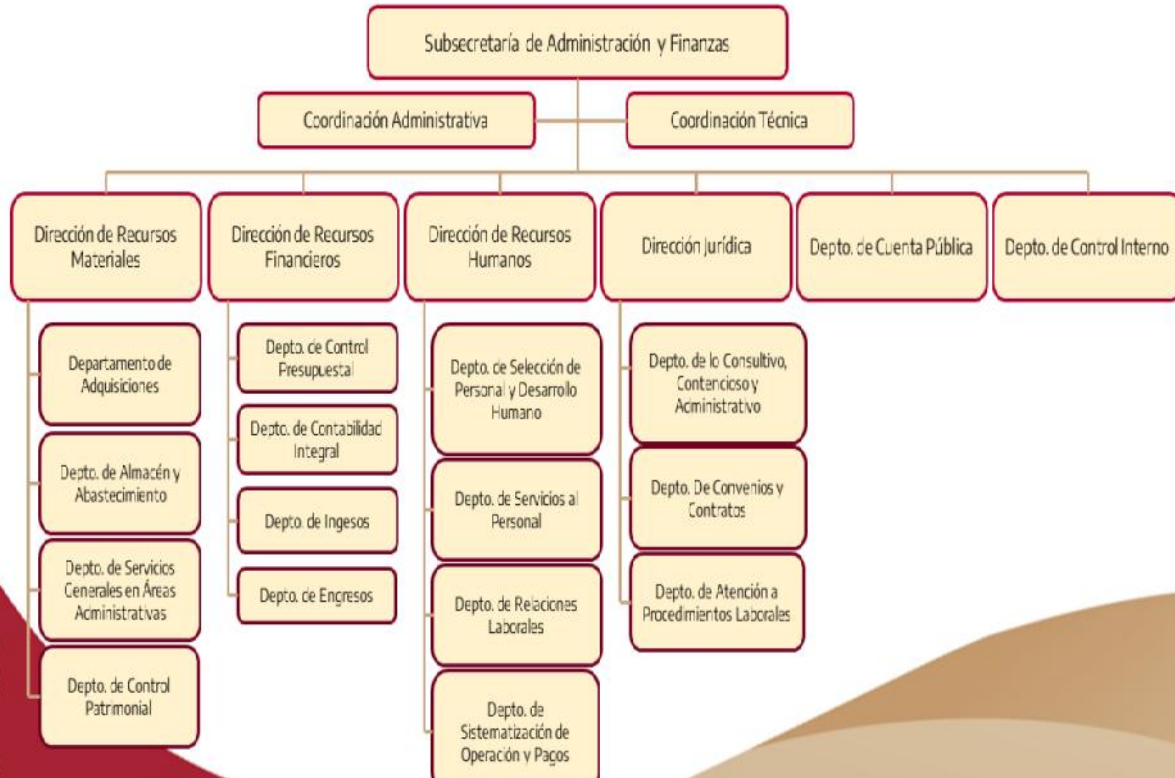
Subsecretaría de Administración y Finanzas

Coordinación Administrativa

Coordinación Técnica

Dirección de Recursos Materiales

Departamento de Adquisiciones

Depto. de Almacén y Abastecimiento

Depto. de Servicios Generales en Áreas Administrativas

Depto. de Control Patrimonial

Dirección de Recursos Financieros

Depto. de Control Presupuestal

Depto. de Contabilidad Integral

Depto. de Ingesos

Depto. de Engresos

Dirección de Recursos Humanos

Depto. de Selección de Personal y Desarrollo Humano

Depto. de Servicios al Personal

Depto. de Relaciones Laborales

Depto. de Sistematización de Operación y Pagos

Dirección Jurídica

Depto. de lo Consultivo, Contencioso y Administrativo

Depto. De Convenios y Contratos

Depto. de Atención a Procedimientos Laborales

Depto. de Cuenta Pública

Depto. de Control Interno